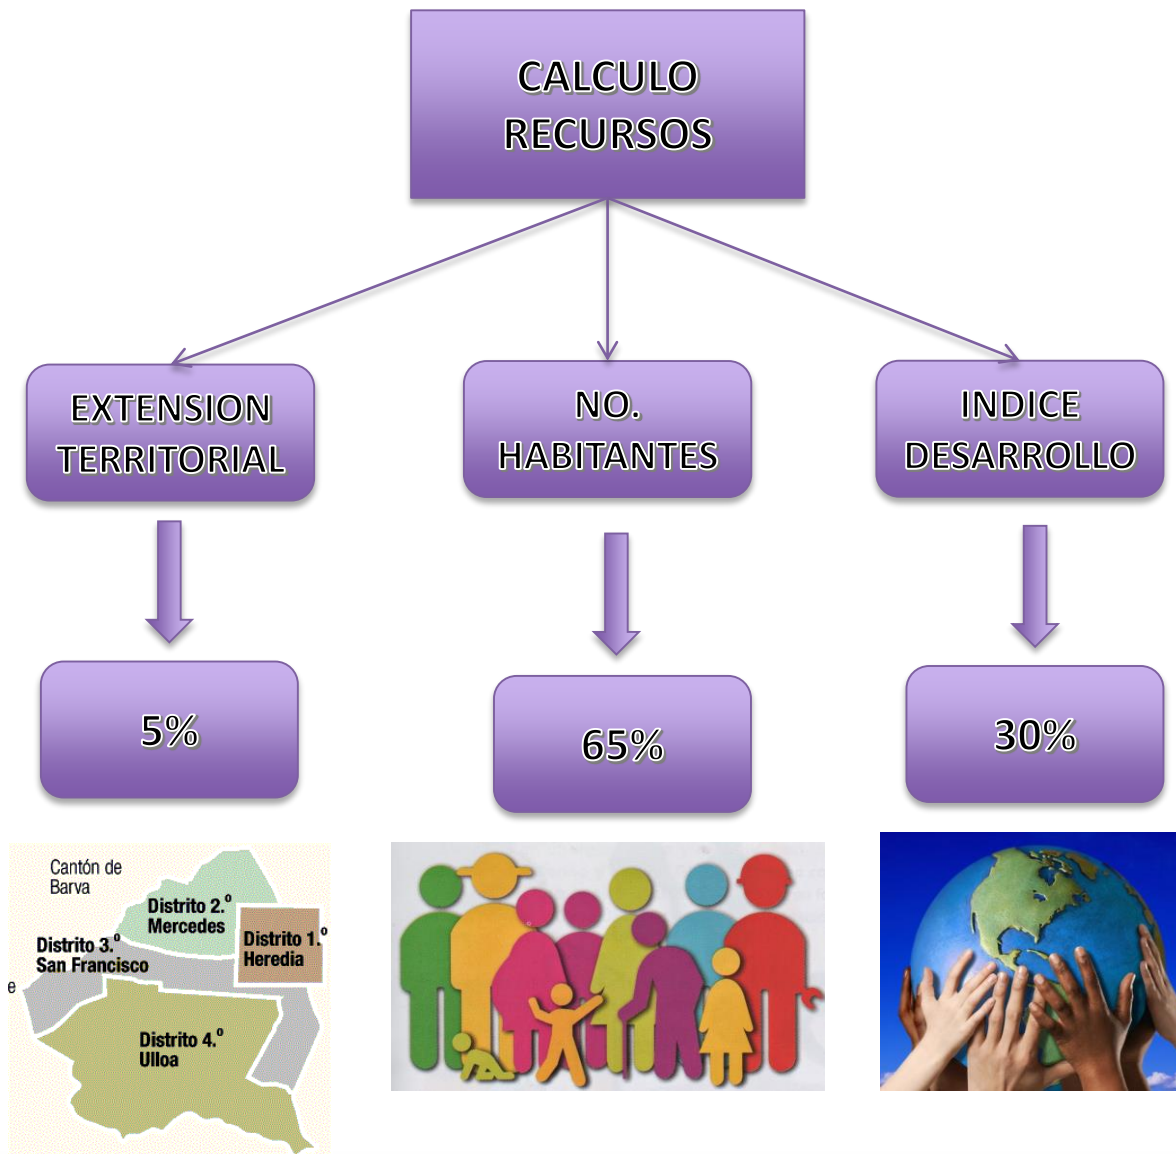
CALCULO RECURSOS

EXTENSION TERRITORIAL

NO. HABITANTES

INDICE DESARROLLO

5%

65%

30%

Cantón de Barva

Distrito 2.º Mercedes

Distrito 1.º Heredia

Distrito 3.º San Francisco

e

Distrito 4.º Ulloa